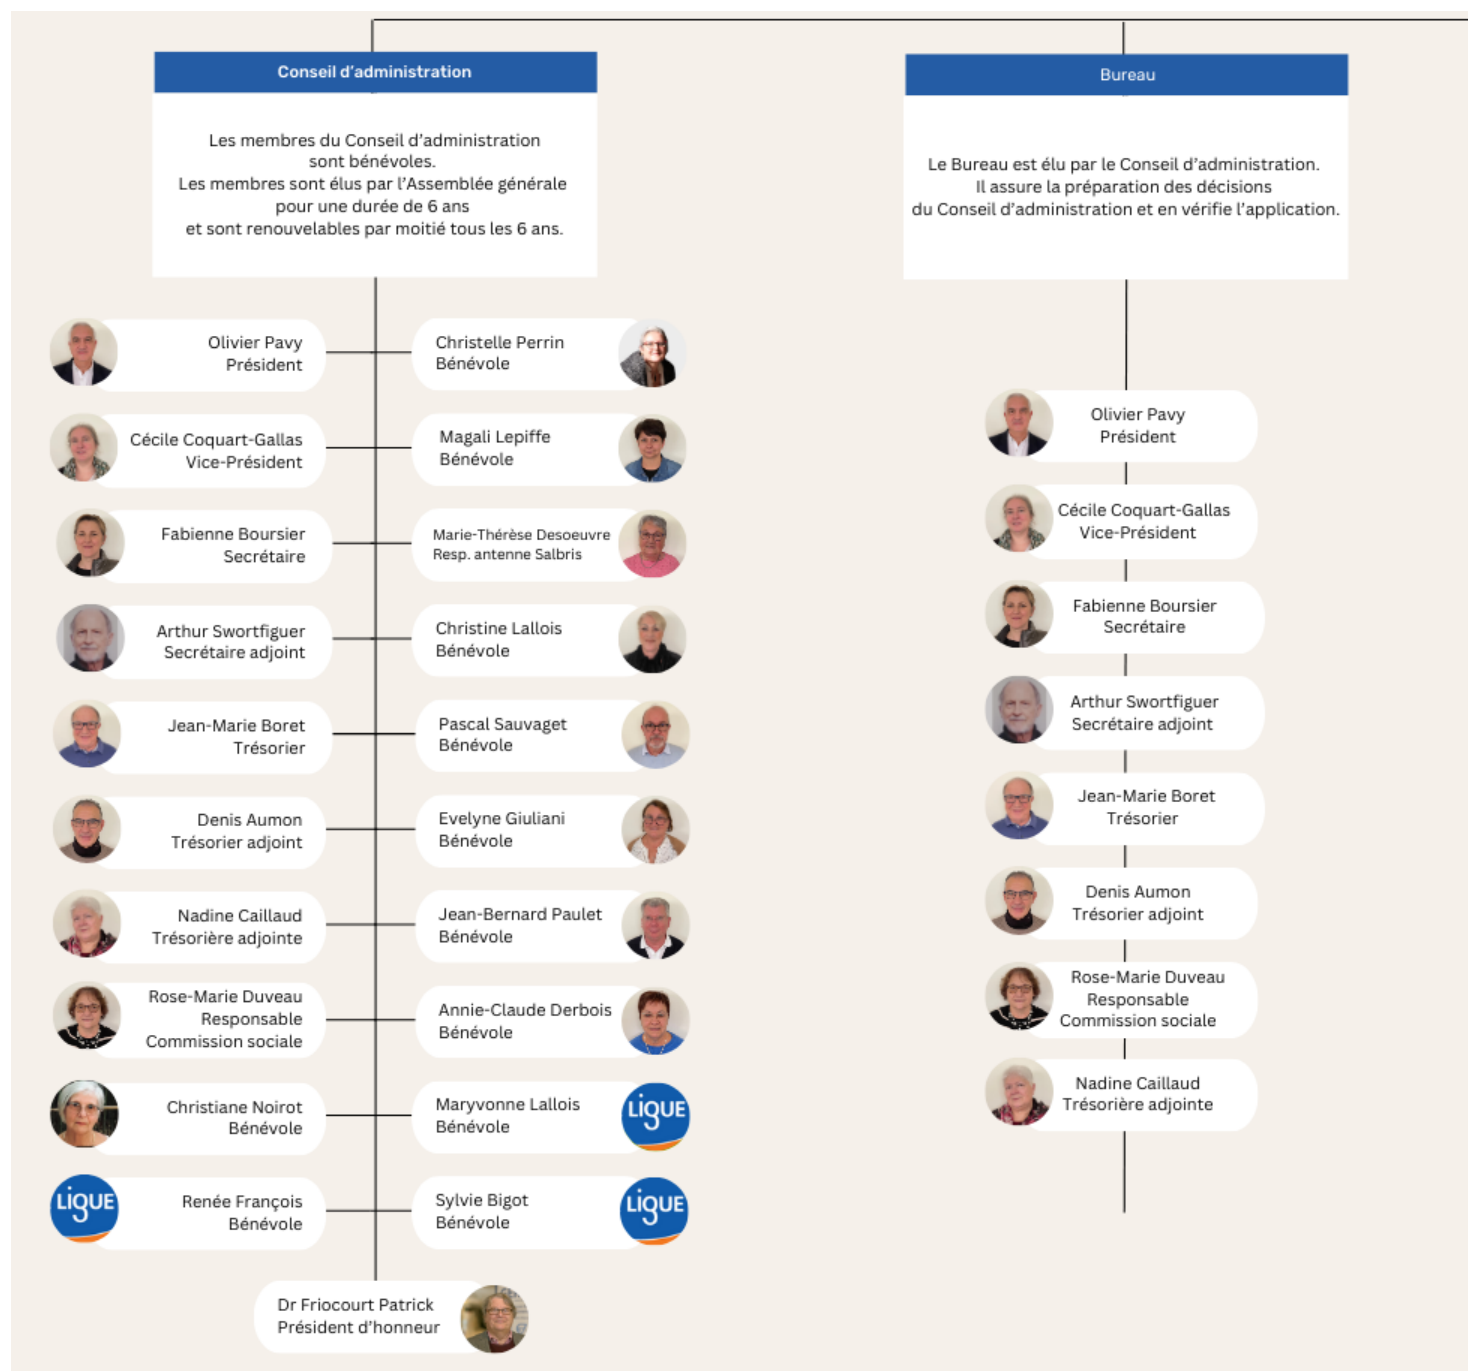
Conseil d'administration

Les membres du Conseil d'administration sont bénévoles.
Les membres sont élus par l'Assemblée générale pour une durée de 6 ans
et sont renouvelables par moitié tous les 6 ans.

Olivier Pavy
Président

Christelle Perrin
Bénévole

Cécile Coquart-Gallas
Vice-Président

Magali Lepiffe
Bénévole

Fabienne Boursier
Secrétaire

Marie-Thérèse Desoeuvre
Resp. antenne Salbris

Arthur Swortfiguer
Secrétaire adjoint

Christine Lallois
Bénévole

Jean-Marie Boret
Trésorier

Pascal Sauvaget
Bénévole

Denis Aumon
Trésorier adjoint

Evelyne Giuliani
Bénévole

Nadine Caillaud
Trésorière adjointe

Jean-Bernard Paulet
Bénévole

Rose-Marie Duveau
Responsable
Commission sociale

Annie-Claude Derbois
Bénévole

Christiane Noirot
Bénévole

Maryvonne Lallois
Bénévole

LIGUE

LIGUE

Renée François
Bénévole

Sylvie Bigot
Bénévole

LIGUE

Dr Friocourt Patrick
Président d'honneur

Bureau

Le Bureau est élu par le Conseil d'administration.
Il assure la préparation des décisions
du Conseil d'administration et en vérifie l'application.

Olivier Pavy
Président

Cécile Coquart-Gallas
Vice-Président

Fabienne Boursier
Secrétaire

Arthur Swortfiguer
Secrétaire adjoint

Jean-Marie Boret
Trésorier

Denis Aumon
Trésorier adjoint

Rose-Marie Duveau
Responsable
Commission sociale

Nadine Caillaud
Trésorière adjointe